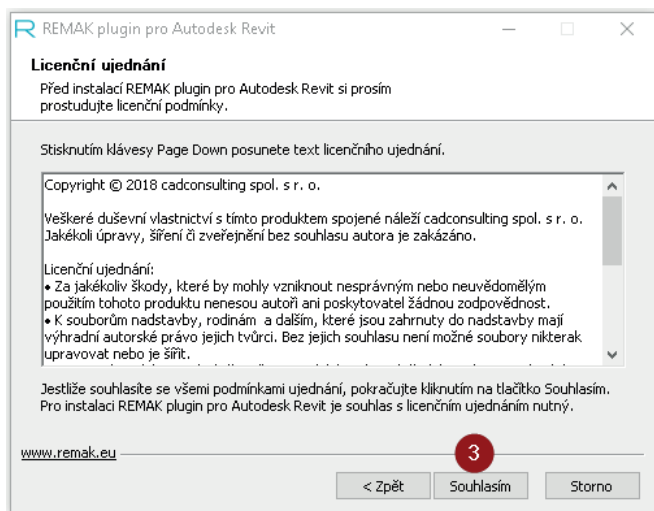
REMAK plugin pro Autodesk Revit

Licenční ujednání

Před instalací REMAK plugin pro Autodesk Revit si prosím prostudujte licenční podmínky.

Stisknutím klávesy Page Down posunete text licenčního ujednání.

Copyright © 2018 cadconsulting spol. s r. o.

Veškeré duševní vlastnictví s tímto produktem spojené náleží cadconsulting spol. s r. o. Jakékoli úpravy, šíření či zveřejnění bez souhlasu autora je zakázáno.

Licenční ujednání:
• Za jakékoliv škody, které by mohly vzniknout nesprávným nebo neuvědomělým použitím tohoto produktu nenesou autoři ani poskytovatel žádnou zodpovědnost.
• K souborům nadstavby, rodinám a dalším, které jsou zahrnuty do nadstavby mají výhradní autorské právo jejich tvůrci. Bez jejich souhlasu není možné soubory nikterak upravovat nebo je šířit.

Jestliže souhlasíte se všemi podmínkami ujednání, pokračujte kliknutím na tlačítko Souhlasím. Pro instalaci REMAK plugin pro Autodesk Revit je souhlas s licenčním ujednáním nutný.

www.remak.eu

3

< Zpět

Souhlasím

Storno